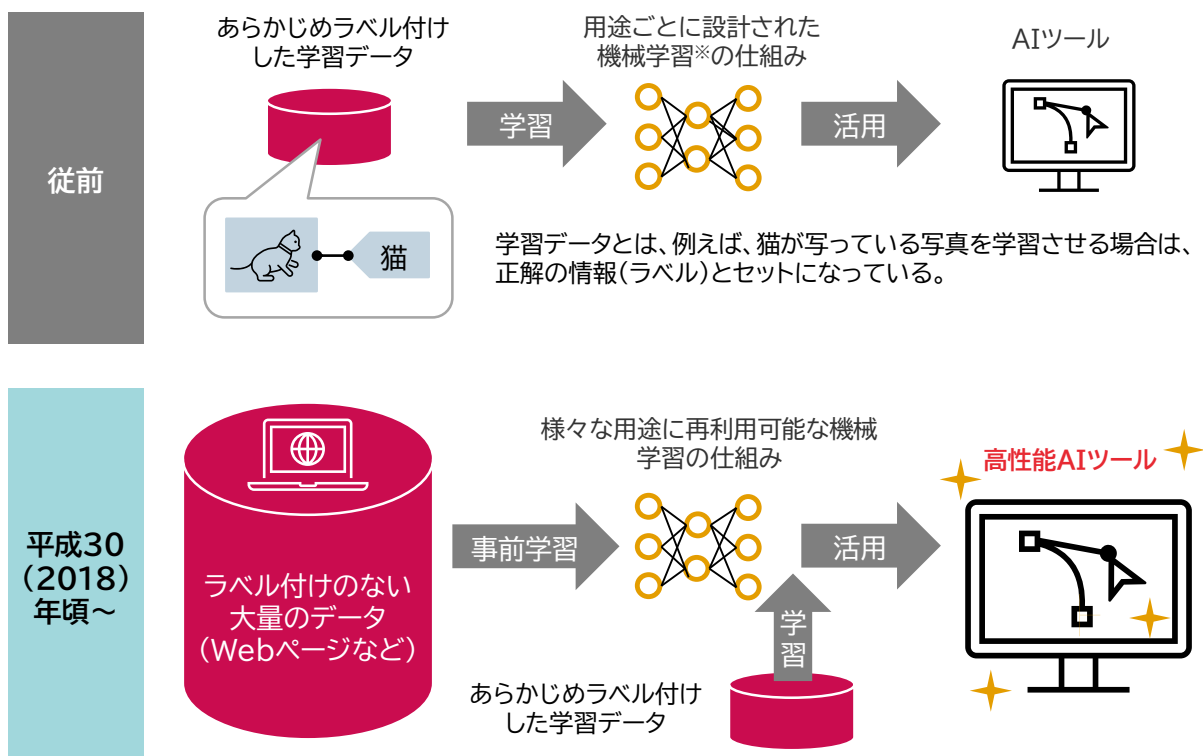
従前

あらかじめラベル付けした学習データ

猫

学習

用途ごとに設計された機械学習※の仕組み

活用

AIツール

学習データとは、例えば、猫が写っている写真を学習させる場合は、正解の情報（ラベル）とセットになっている。

平成30（2018）年頃～

ラベル付けのない大量のデータ（Webページなど）

事前学習

様々な用途に再利用可能な機械学習の仕組み

活用

高性能AIツール

学習

あらかじめラベル付けした学習データ